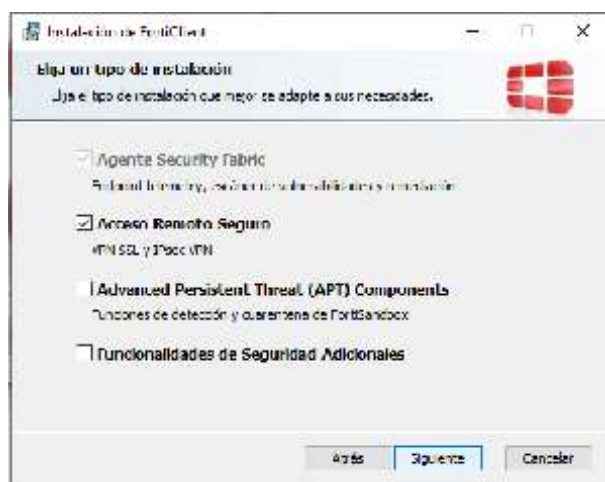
Instalación de FortiClient

Elija un tipo de instalación

Elija el tipo de instalación que mejor se adapte a sus necesidades.

Agente Security Fabric

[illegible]

Acceso Remoto Seguro

VPN SSL y IPsec VPN

Advanced Persistent Threat (APT) Components

Funciones de detección y cuarentena de FortiSandbox

Funcionalidades de Seguridad Adicionales

Atrás
Siguiente
Cancelar